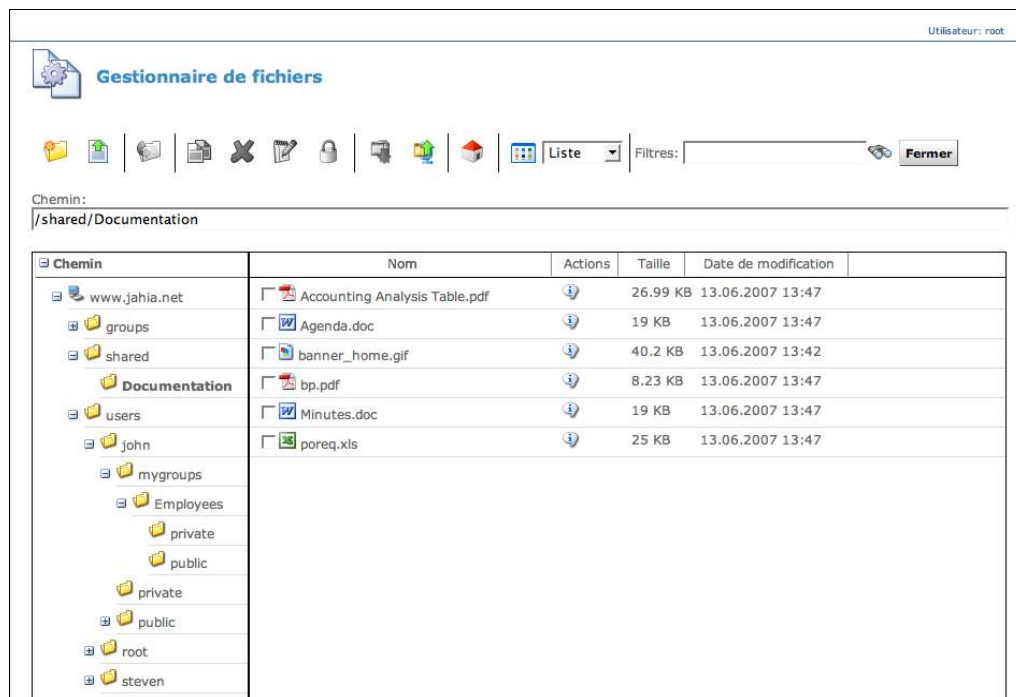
Utilisateur: root

Gestionnaire de fichiers

Liste

Filtres:

Fermer

Chemin:
/shared/Documentation

Chemin
www.jahia.net
groups
shared
Documentation
users
john
mygroups
Employees
private
public
private
public
root
steven

| Nom | Actions | Taille | Date de modification |
|---|---|---|---|
| Accounting Analysis Table.pdf | | 26.99 KB | 13.06.2007 13:47 |
| Agenda.doc | | 19 KB | 13.06.2007 13:47 |
| banner_home.gif | | 40.2 KB | 13.06.2007 13:42 |
| bp.pdf | | 8.23 KB | 13.06.2007 13:47 |
| Minutes.doc | | 19 KB | 13.06.2007 13:47 |
| poreq.xls | | 25 KB | 13.06.2007 13:47 |